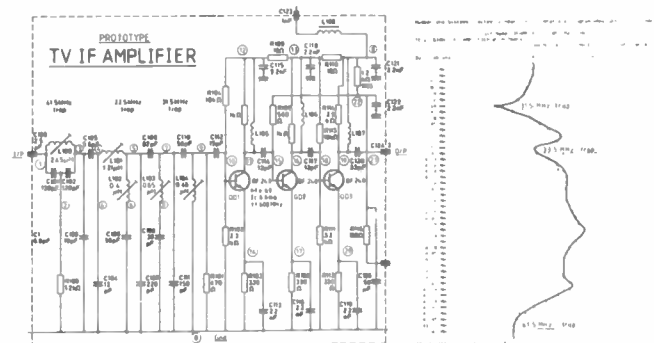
PROTOTYPE
TV IF AMPLIFIER

C121
L108
I/P
O/P
C100
C101
C102
C103
C104
C105
C106
C107
C108
C109
C110
C111
C112
C113
C114
C115
C116
C117
C118
C119
C120
L101
L102
L103
L104
L105
L106
L107
QD1
QD2
QD3
BF 200
BF 200
BF 200
Gnd

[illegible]

31.5 MHz trap
33.5 MHz trap
41.5 MHz trap